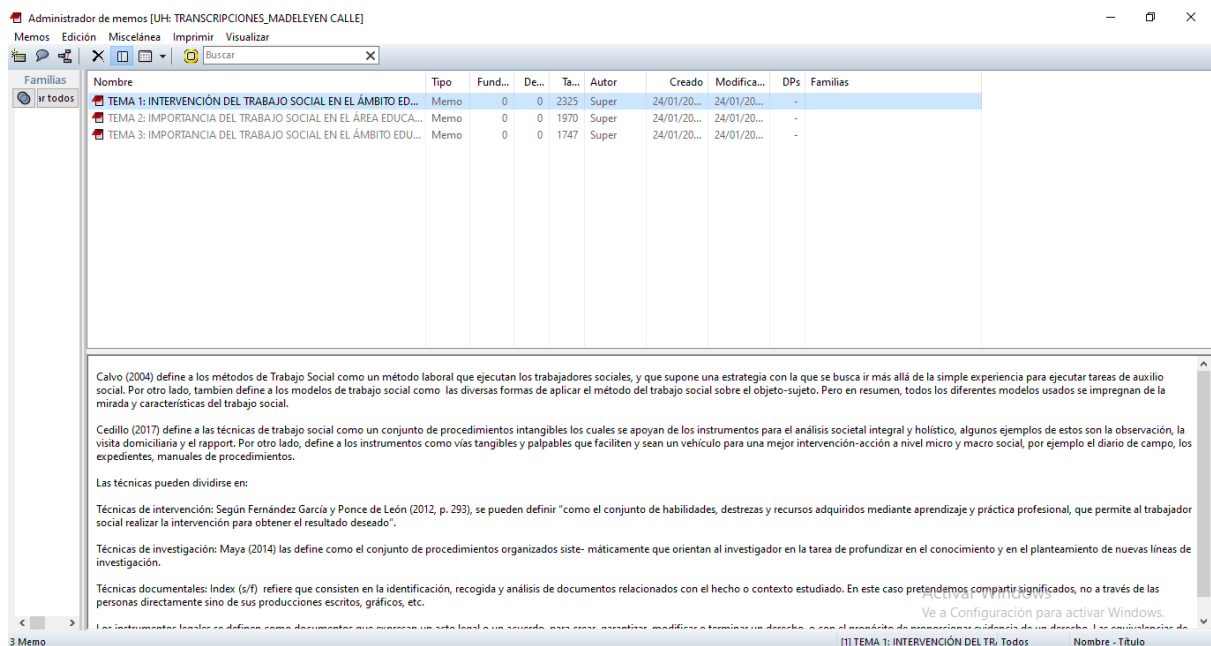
Administrador de memos [UH: TRANSCRIPCIONES_MADELEYEN CALLE]

Memos Edición Miscelánea Imprimir Visualizar

Buscar

Familias

ar todos

| Nombre | Tipo | Fund... | De... | Ta... | Autor | Creado | Modifica... | DPs | Familias |
|---|---|---|---|---|---|---|---|---|---|
| TEMA 1: INTERVENCIÓN DEL TRABAJO SOCIAL EN EL ÁMBITO ED... | Memo | 0 | 0 | 2325 | Super | 24/01/20... | 24/01/20... | - | |
| TEMA 2: IMPORTANCIA DEL TRABAJO SOCIAL EN EL ÁREA EDUCA... | Memo | 0 | 0 | 1970 | Super | 24/01/20... | 24/01/20... | - | |
| TEMA 3: IMPORTANCIA DEL TRABAJO SOCIAL EN EL ÁMBITO EDU... | Memo | 0 | 0 | 1747 | Super | 24/01/20... | 24/01/20... | - | |

Calvo (2004) define a los métodos de Trabajo Social como un método laboral que ejecutan los trabajadores sociales, y que supone una estrategia con la que se busca ir más allá de la simple experiencia para ejecutar tareas de auxilio social. Por otro lado, tambien define a los modelos de trabajo social como las diversas formas de aplicar el método del trabajo social sobre el objeto-sujeto. Pero en resumen, todos los diferentes modelos usados se impregnan de la mirada y características del trabajo social.

Cedillo (2017) define a las técnicas de trabajo social como un conjunto de procedimientos intangibles los cuales se apoyan de los instrumentos para el análisis societal integral y holístico, algunos ejemplos de estos son la observación, la visita domiciliaria y el rapport. Por otro lado, define a los instrumentos como vías tangibles y palpables que faciliten y sean un vehículo para una mejor intervención-acción a nivel micro y macro social, por ejemplo el diario de campo, los expedientes, manuales de procedimientos.

Las técnicas pueden dividirse en:

Técnicas de intervención: Según Fernández García y Ponce de León (2012, p. 293), se pueden definir "como el conjunto de habilidades, destrezas y recursos adquiridos mediante aprendizaje y práctica profesional, que permite al trabajador social realizar la intervención para obtener el resultado deseado".

Técnicas de investigación: Maya (2014) las define como el conjunto de procedimientos organizados siste- máticamente que orientan al investigador en la tarea de profundizar en el conocimiento y en el planteamiento de nuevas líneas de investigación.

Técnicas documentales: Index (s/f) refiere que consisten en la identificación, recogida y análisis de documentos relacionados con el hecho o contexto estudiado. En este caso pretendemos compartir significados, no a través de las personas directamente sino de sus producciones escritos, gráficos, etc.

Activar Windows
Ve a Configuración para activar Windows.

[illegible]

3 Memo [1] TEMA 1: INTERVENCIÓN DEL TR. Todos Nombre - Título